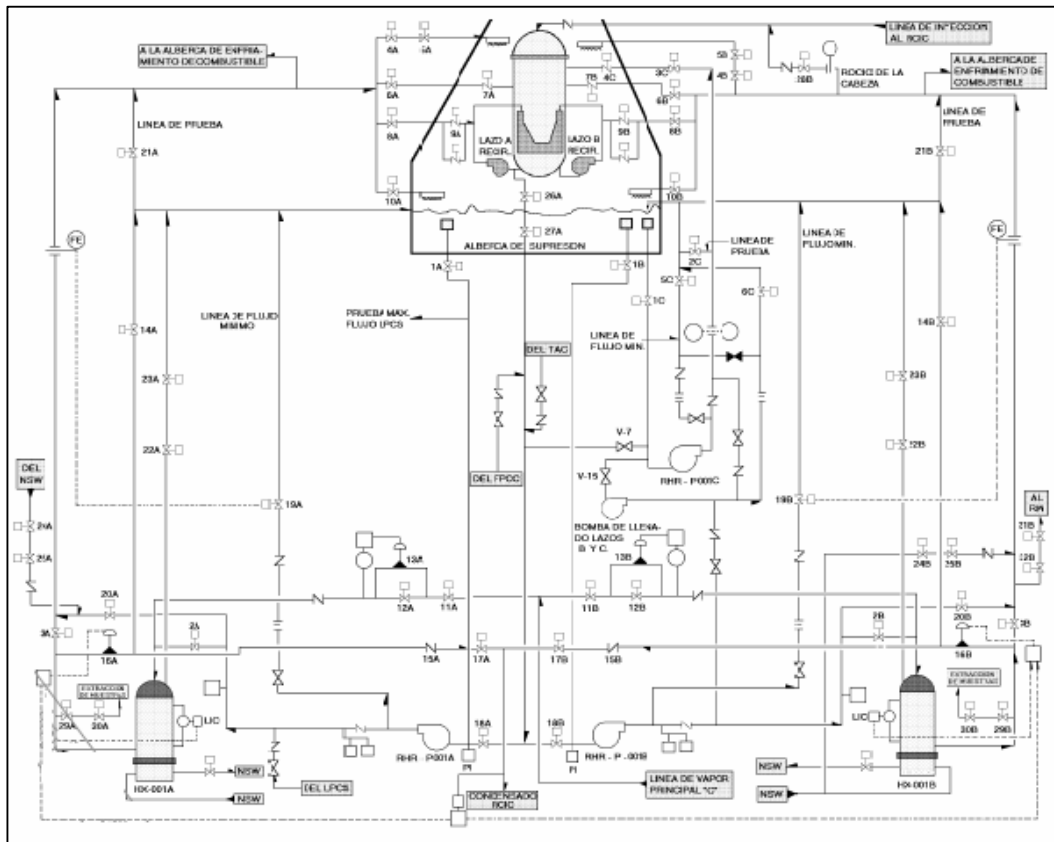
A LA ALBERCA DE ENFRIAMIENTO DE COMBUSTIBLE

LINEA DE INYECCION AL RCIC

ROCIO DE LA CABEZA

A LA ALBERCA DE ENFRIAMIENTO DE COMBUSTIBLE

4A 5A 7A 7B 4C 5B 4B 3C 6A 6B 8A 9A 9B 8B 38B

LINEA DE PRUEBA

LINEA DE PRUEBA

21A

21B

LAZO A RECIR.

LAZO B RECIR.

10A 26A 10B 27A

ALBERCA DE SUPRESION

FE

FE

1A 1B 2C

LINEA DE PRUEBA

LINEA DE FLUJO MIN.

5C 6C 1C

LINEA DE FLUJO MINIMO

PRUEBA MAX. FLUJO LPCS

LINEA DE FLUJO MIN.

14A 14B

DEL TAC

23A 23B

22A 12B

V-7

V-15

RHR - P001C

DEL FPCC

DEL NSW

19A 19B

AL RW

BOMBA DE LLENADO LAZOS B Y C.

13A 13B

24A 25A

21B 22B

24B 25B

12A 11A 11B 12B

20A

2A

2B

20B

3A 3B

16A 16B

15A 17A 17B 15B

EXTRACCION DE MUESTRAS

EXTRACCION DE MUESTRAS

29A 30A 30B 29B

LIC LIC

18A 18B

RHR - P001A

RHR - P001B

PI PI

NSW NSW NSW NSW

HX-001A

HX-001B

DEL LPCS

CONDENSADO RCIC

LINEA DE VAPOR PRINCIPAL "C"